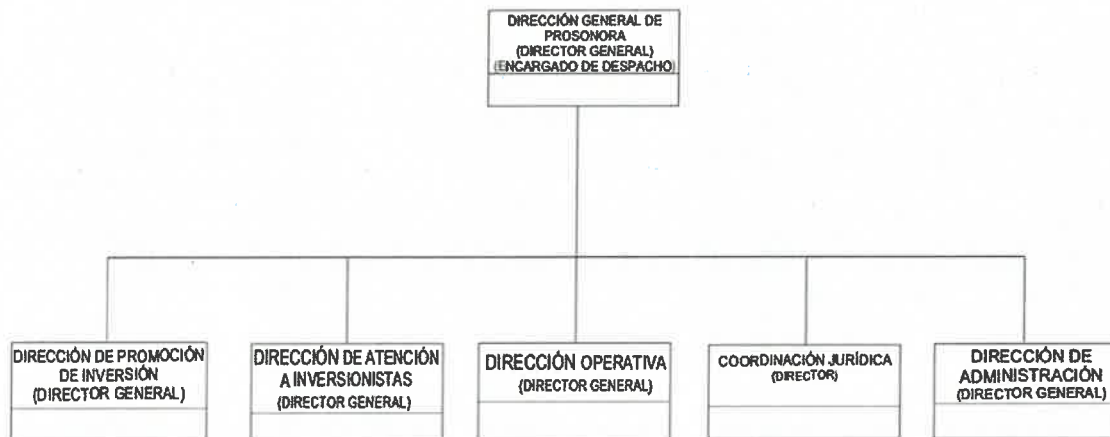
DIRECCIÓN GENERAL DE PROSONORA
(DIRECTOR GENERAL)
(ENCARGADO DE DESPACHO)

DIRECCIÓN DE PROMOCIÓN DE INVERSIÓN
(DIRECTOR GENERAL)

DIRECCIÓN DE ATENCIÓN A INVERSIONISTAS
(DIRECTOR GENERAL)

DIRECCIÓN OPERATIVA
(DIRECTOR GENERAL)

COORDINACIÓN JURÍDICA
(DIRECTOR)

DIRECCIÓN DE ADMINISTRACIÓN
(DIRECTOR GENERAL)